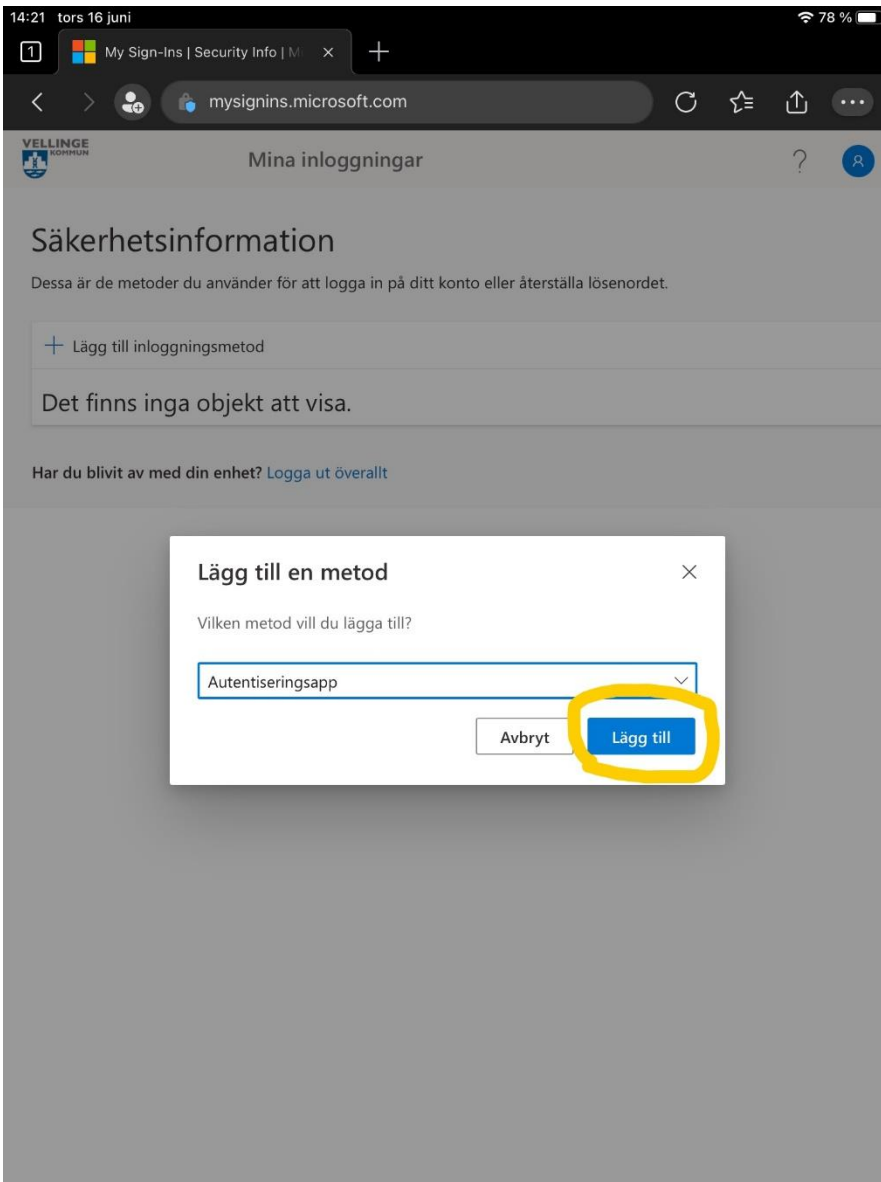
14:21 tors 16 juni
78 %

1

My Sign-Ins | Security Info | M

mysignins.microsoft.com

VELLINGE KOMMUN

Mina inloggningar

?

Säkerhetsinformation

Dessa är de metoder du använder för att logga in på ditt konto eller återställa lösenordet.

+ Lägg till inloggningsmetod

Det finns inga objekt att visa.

Har du blivit av med din enhet? Logga ut överallt

Lägg till en metod

Vilken metod vill du lägga till?

Autentiseringsapp

Avbryt

Lägg till